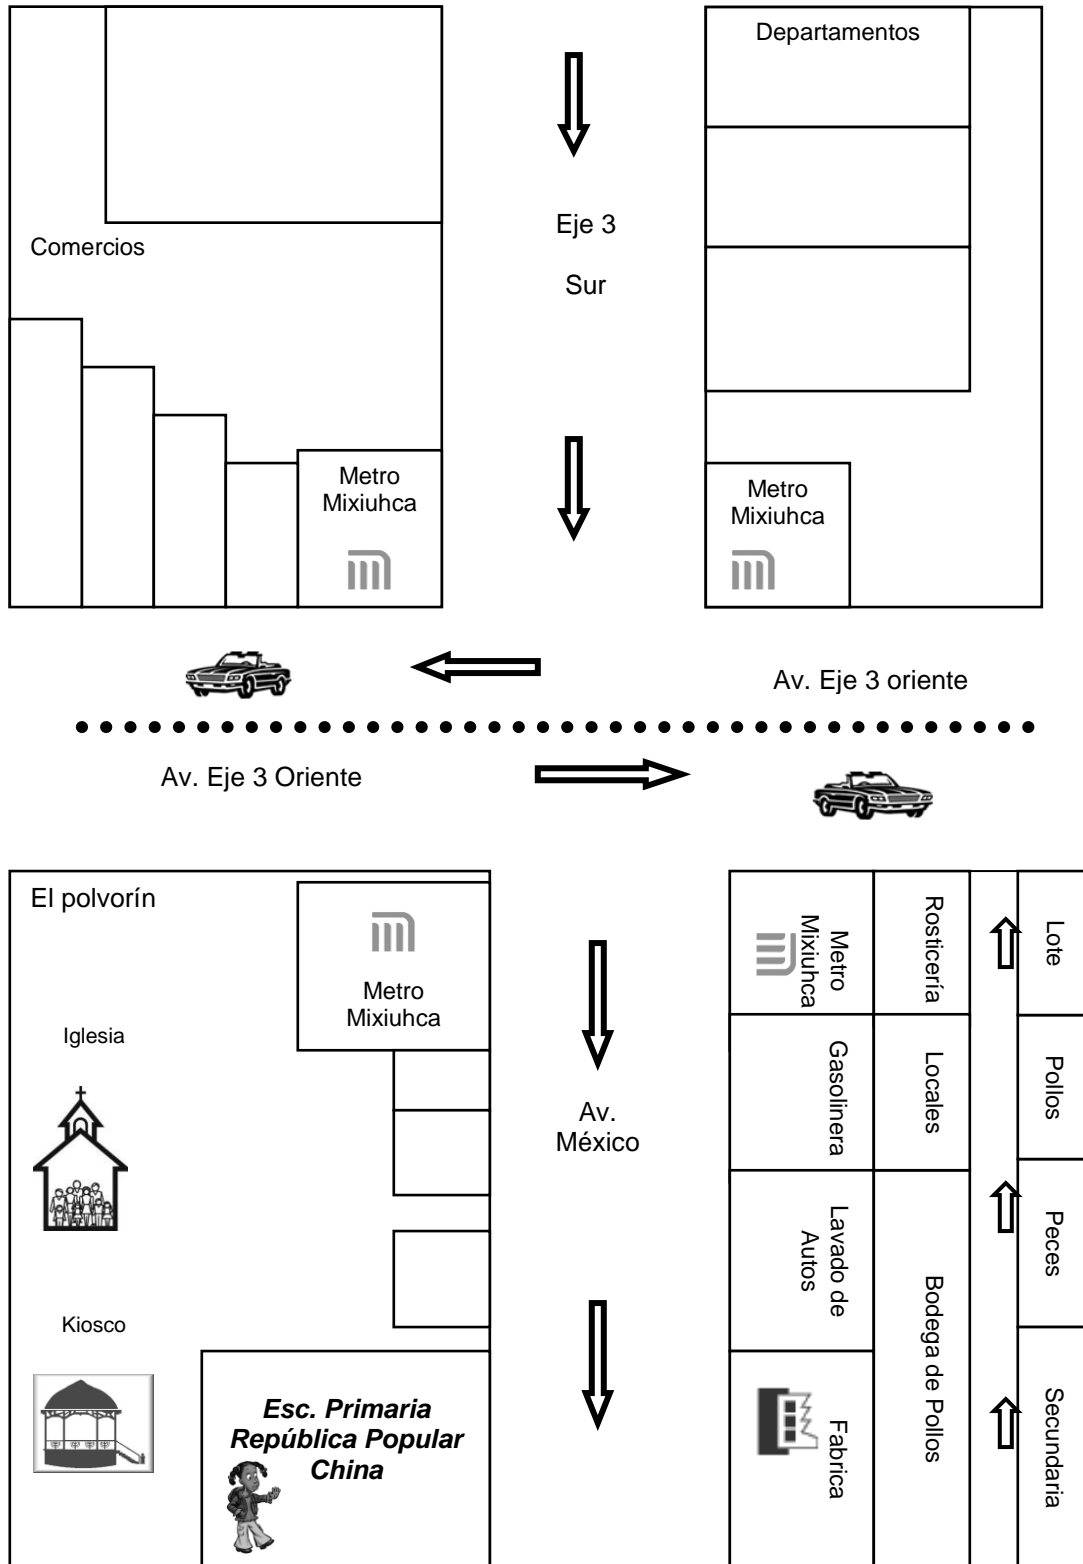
Departamentos

Comercios

Eje 3

Sur

Metro Mixiuhca

Metro Mixiuhca

Av. Eje 3 oriente

Av. Eje 3 Oriente

El polvorín

Metro Mixiuhca

Iglesia

Kiosco

Av. México

Esc. Primaria República Popular China

Metro Mixiuhca

Rosticería

Lote

Gasolinera

Locales

Pollos

Lavado de Autos

Peces

Bodega de Pollos

Fabrica

Secundaria